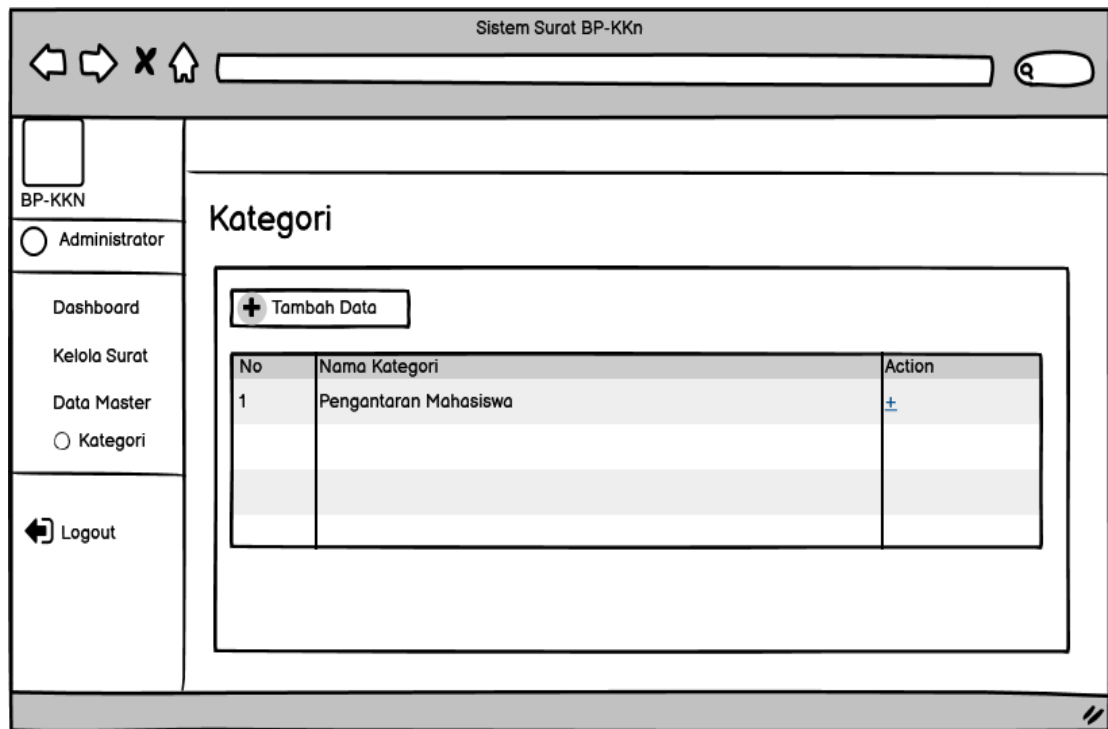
Sistem Surat BP-KKn

BP-KKN

Administrator

Dashboard

Kelola Surat

Data Master

Kategori

Logout

Kategori

Tambah Data

| No | Nama Kategori | Action |
|---|---|---|
| 1 | Pengantaran Mahasiswa | + |
| | | |
| | | |
| | | |